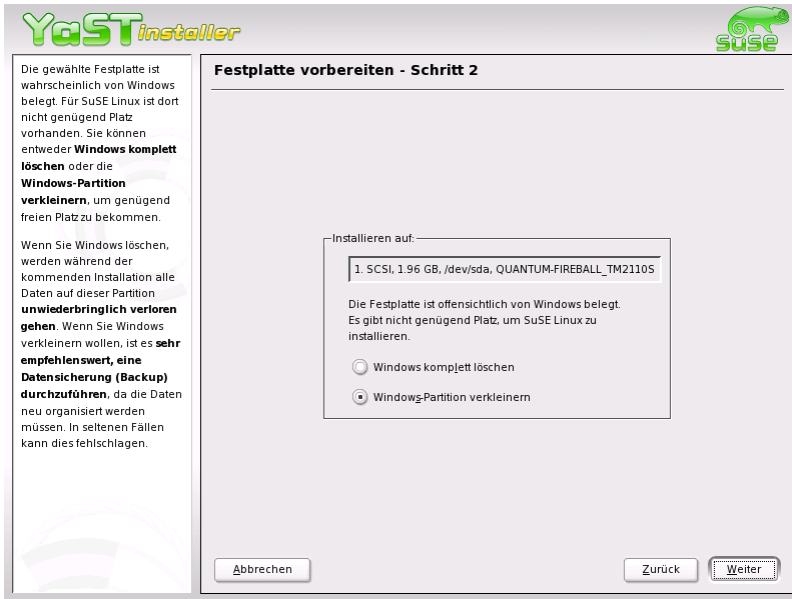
YaST installer

SuSE

Die gewählte Festplatte ist wahrscheinlich von Windows belegt. Für SuSE Linux ist dort nicht genügend Platz vorhanden. Sie können entweder **Windows komplett löschen** oder die **Windows-Partition verkleinern**, um genügend freien Platz zu bekommen.

Wenn Sie Windows löschen, werden während der kommenden Installation alle Daten auf dieser Partition **unwiederbringlich verloren gehen**. Wenn Sie Windows verkleinern wollen, ist es **sehr empfehlenswert, eine Datensicherung (Backup) durchzuführen**, da die Daten neu organisiert werden müssen. In seltenen Fällen kann dies fehlschlagen.

Festplatte vorbereiten - Schritt 2

Installieren auf:

1. SCSI, 1.96 GB, /dev/sda, QUANTUM-FIREBALL_TM2110S

Die Festplatte ist offensichtlich von Windows belegt. Es gibt nicht genügend Platz, um SuSE Linux zu installieren.

Windows komplett löschen

Windows-Partition verkleinern

Abbrechen

Zurück

Weiter